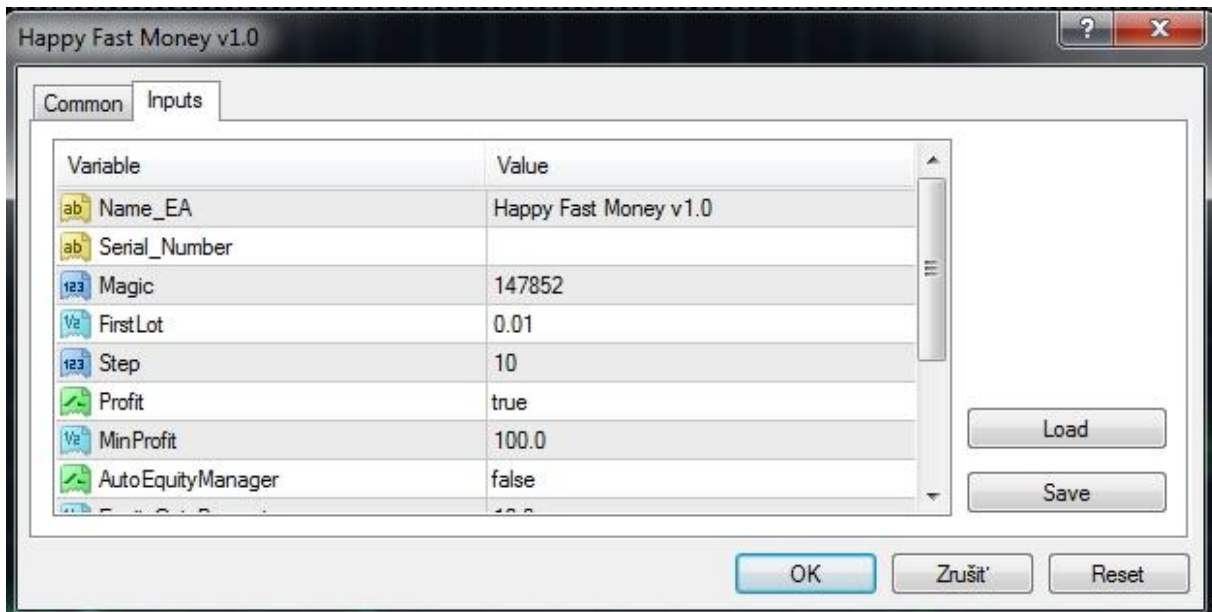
Happy Fast Money v1.0

?

X

Common

Inputs

| Variable | Value |
|---|---|
| Name_EA | Happy Fast Money v1.0 |
| Serial_Number | |
| Magic | 147852 |
| FirstLot | 0.01 |
| Step | 10 |
| Profit | true |
| MinProfit | 100.0 |
| AutoEquityManager | false |
| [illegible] | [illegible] |

Load

Save

OK

Zrušiť

Reset